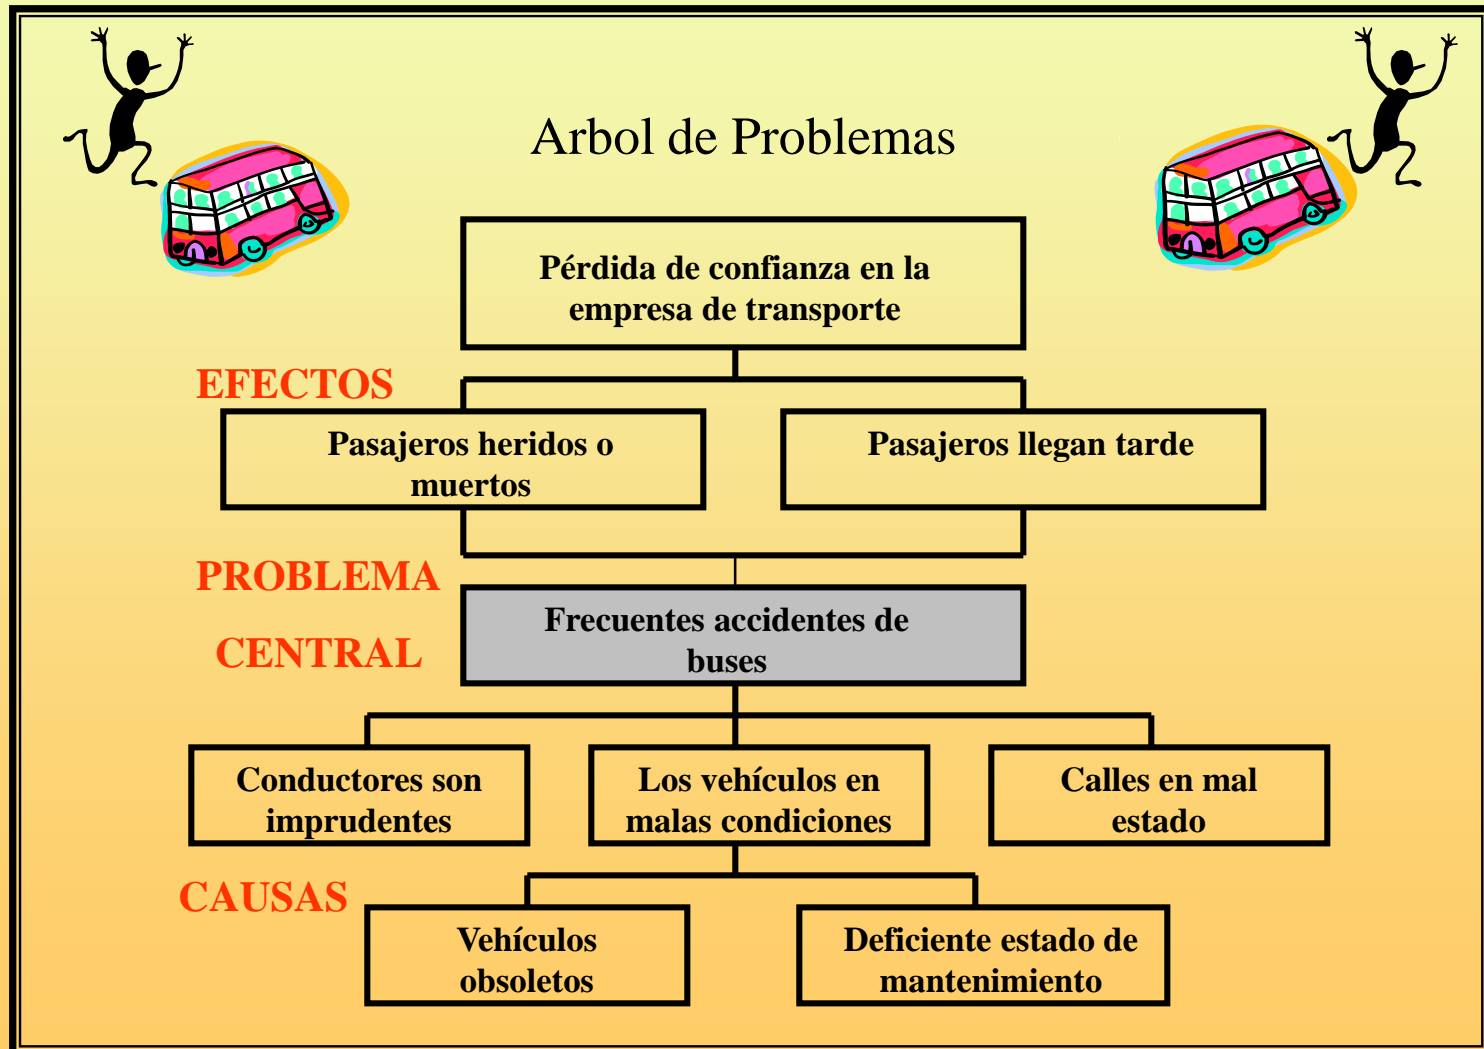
Arbol de Problemas

Pérdida de confianza en la empresa de transporte

EFECTOS

Pasajeros heridos o muertos

Pasajeros llegan tarde

PROBLEMA CENTRAL

Frecuentes accidentes de buses

Conductores son imprudentes

Los vehículos en malas condiciones

Calles en mal estado

CAUSAS

Vehículos obsoletos

Deficiente estado de mantenimiento